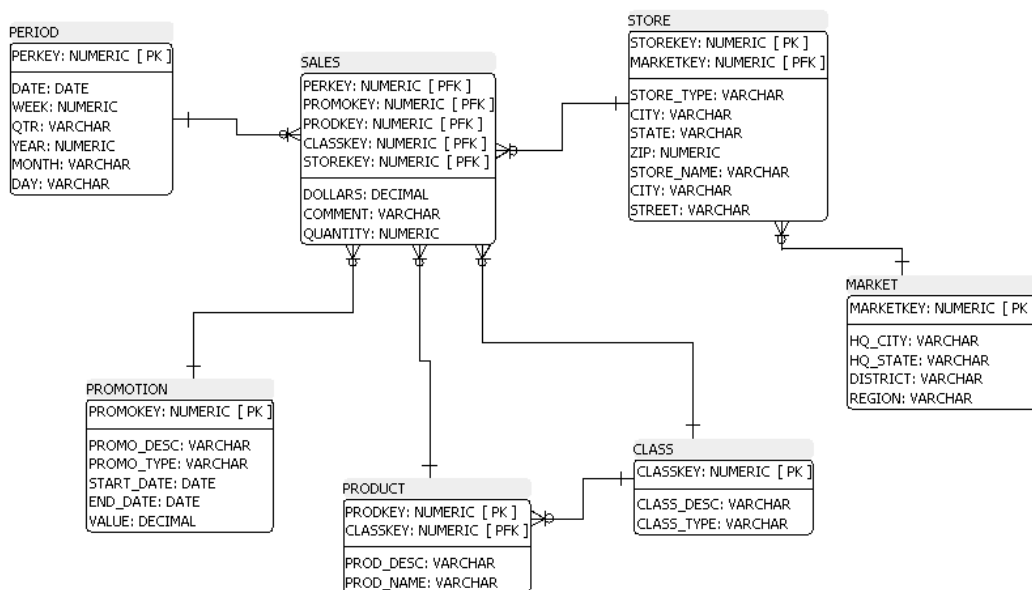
PERIOD
PERKEY: NUMERIC [ PK ]
DATE: DATE
WEEK: NUMERIC
QTR: VARCHAR
YEAR: NUMERIC
MONTH: VARCHAR
DAY: VARCHAR

SALES
PERKEY: NUMERIC [ PFK ]
PROMOKEY: NUMERIC [ PFK ]
PRODKEY: NUMERIC [ PFK ]
CLASSKEY: NUMERIC [ PFK ]
STOREKEY: NUMERIC [ PFK ]
DOLLARS: DECIMAL
COMMENT: VARCHAR
QUANTITY: NUMERIC

STORE
STOREKEY: NUMERIC [ PK ]
MARKETKEY: NUMERIC [ PFK ]
STORE_TYPE: VARCHAR
CITY: VARCHAR
STATE: VARCHAR
ZIP: NUMERIC
STORE_NAME: VARCHAR
CITY: VARCHAR
STREET: VARCHAR

MARKET
MARKETKEY: NUMERIC [ PK
HQ_CITY: VARCHAR
HQ_STATE: VARCHAR
DISTRICT: VARCHAR
REGION: VARCHAR

PROMOTION
PROMOKEY: NUMERIC [ PK ]
PROMO_DESC: VARCHAR
PROMO_TYPE: VARCHAR
START_DATE: DATE
END_DATE: DATE
VALUE: DECIMAL

PRODUCT
PRODKEY: NUMERIC [ PK ]
CLASSKEY: NUMERIC [ PFK ]
PROD_DESC: VARCHAR
PROD_NAME: VARCHAR

CLASS
CLASSKEY: NUMERIC [ PK ]
CLASS_DESC: VARCHAR
CLASS_TYPE: VARCHAR